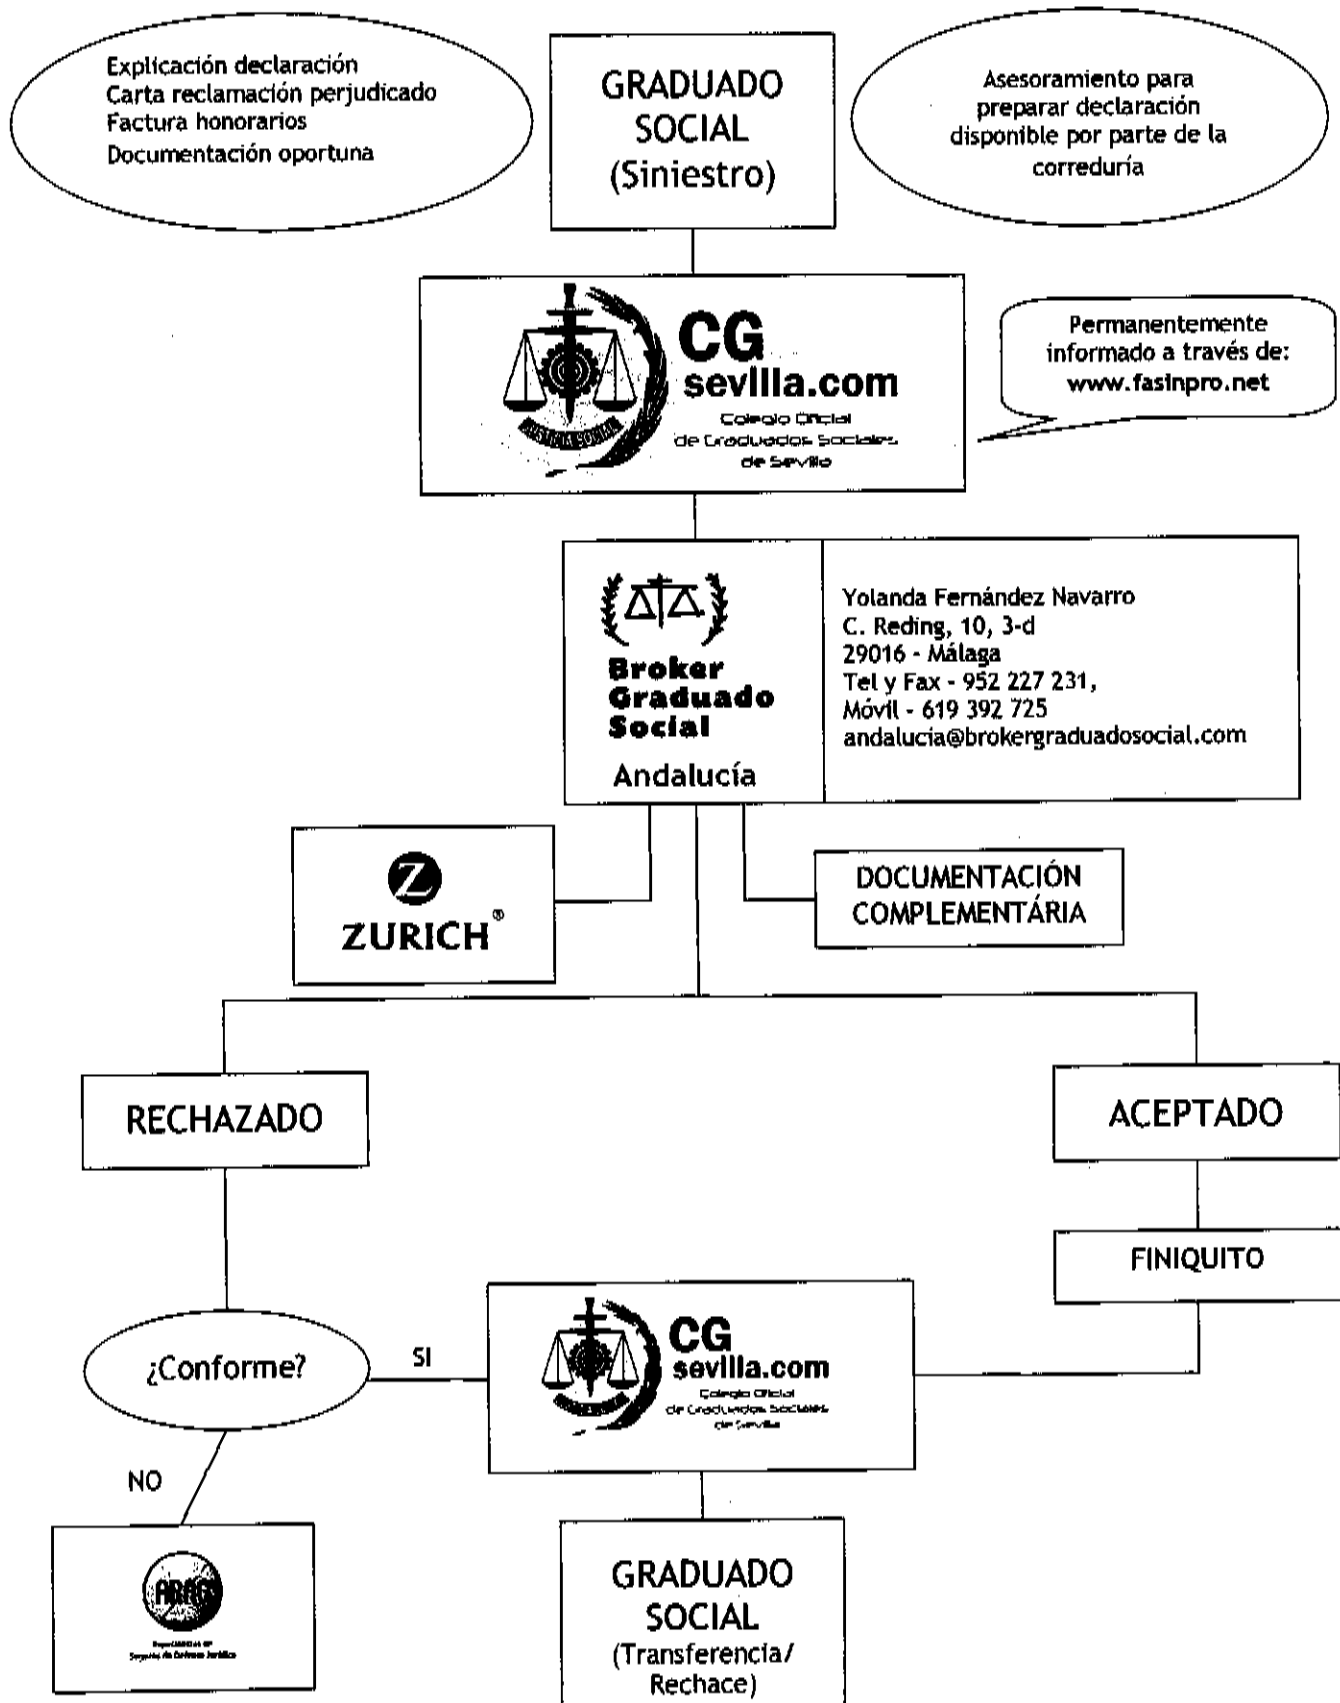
Explicación declaración
Carta reclamación perjudicado
Factura honorarios
Documentación oportuna

GRADUADO SOCIAL (Siniestro)

Asesoramiento para preparar declaración disponible por parte de la correduría

CG sevilla.com
Colegio Oficial de Graduados Sociales de Sevilla

Permanentemente informado a través de: www.fasinpro.net

Broker Graduado Social
Andalucía

Yolanda Fernández Navarro
C. Reding, 10, 3-d
29016 - Málaga
Tel y Fax - 952 227 231,
Móvil - 619 392 725
andalucia@brokergraduadosocial.com

ZURICH®

DOCUMENTACIÓN COMPLEMENTÁRIA

RECHAZADO

ACEPTADO

FINIQUITO

¿Conforme?

SI

CG sevilla.com
Colegio Oficial de Graduados Sociales de Sevilla

NO

ARAG
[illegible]

GRADUADO SOCIAL
(Transferencia/ Rechace)